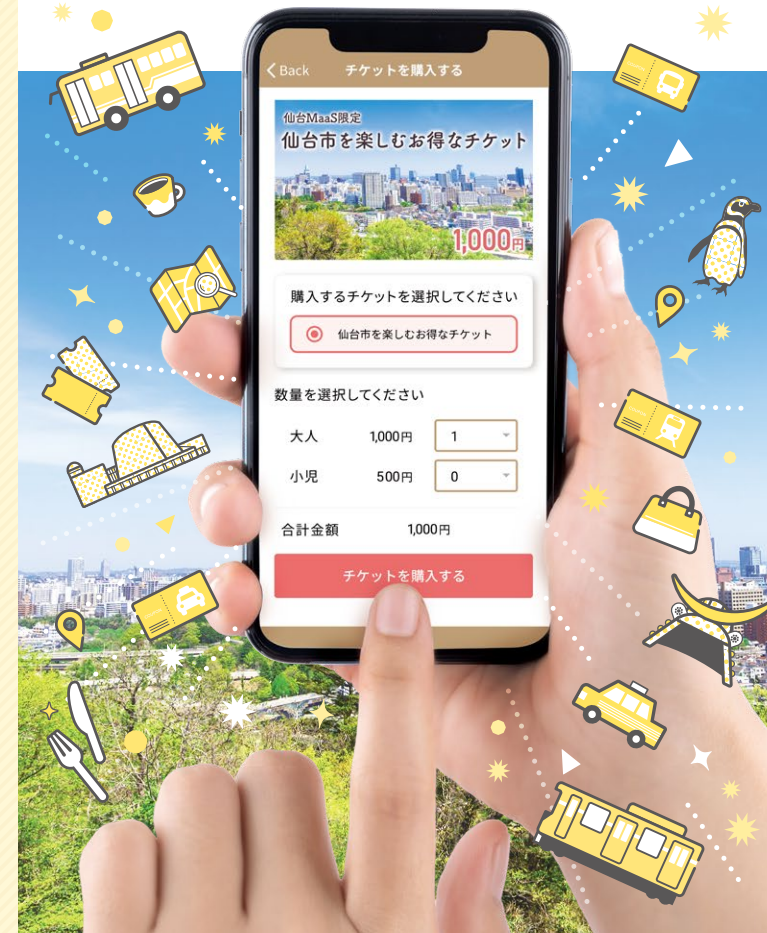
< Back チケットを購入する

仙台MaaS限定
仙台市を楽しむお得なチケット
1,000円

購入するチケットを選択してください

仙台市を楽しむお得なチケット

数量を選択してください

| | | |
|---|---|---|
| 大人 | 1,000円 | 1 |
| 小児 | 500円 | 0 |

合計金額 1,000円

チケットを購入する